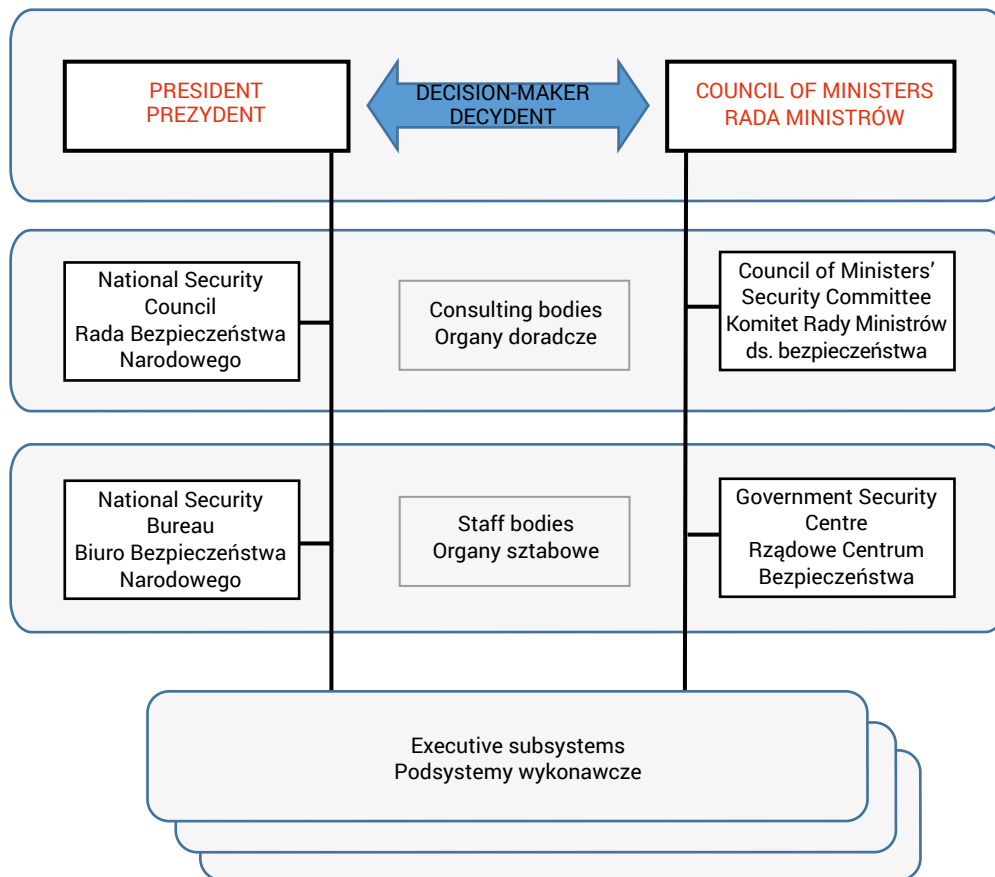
PRESIDENT
PREZYDENT

DECISION-MAKER
DECYDENT

COUNCIL OF MINISTERS
RADA MINISTRÓW

National Security Council
Rada Bezpieczeństwa Narodowego

Consulting bodies
Organy doradcze

Council of Ministers' Security Committee
Komitet Rady Ministrów ds. bezpieczeństwa

National Security Bureau
Biuro Bezpieczeństwa Narodowego

Staff bodies
Organy sztabowe

Government Security Centre
Rządowe Centrum Bezpieczeństwa

Executive subsystems
Podsystemy wykonawcze